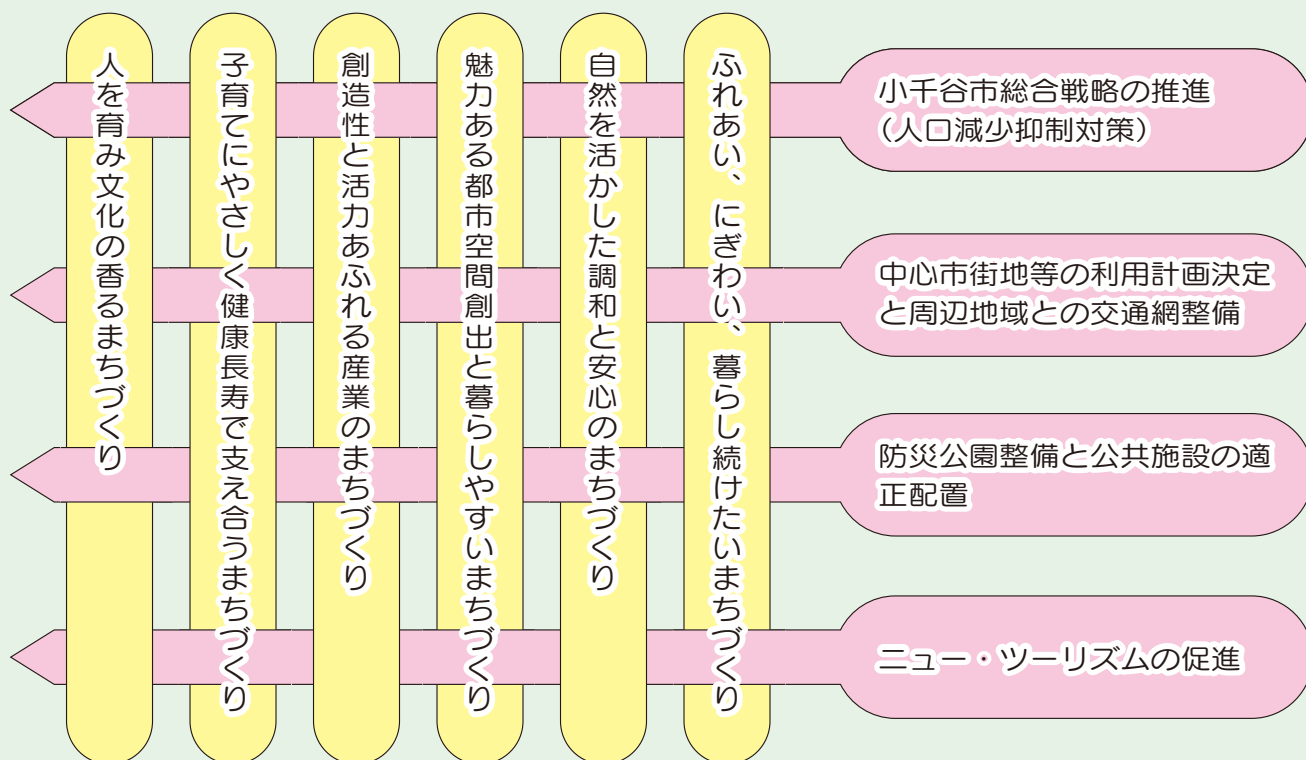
人を育み文化の香るまちづくり

子育てにやさしく健康長寿で支え合うまちづくり

創造性と活力あふれる産業のまちづくり

魅力ある都市空間創出と暮らしやすいまちづくり

自然を活かした調和と安心のまちづくり

ふれあい、にぎわい、暮らし続けたいまちづくり

小千谷市総合戦略の推進（人口減少抑制対策）

中心市街地等の利用計画決定と周辺地域との交通網整備

防災公園整備と公共施設の適正配置

ニュー・ツーリズムの促進